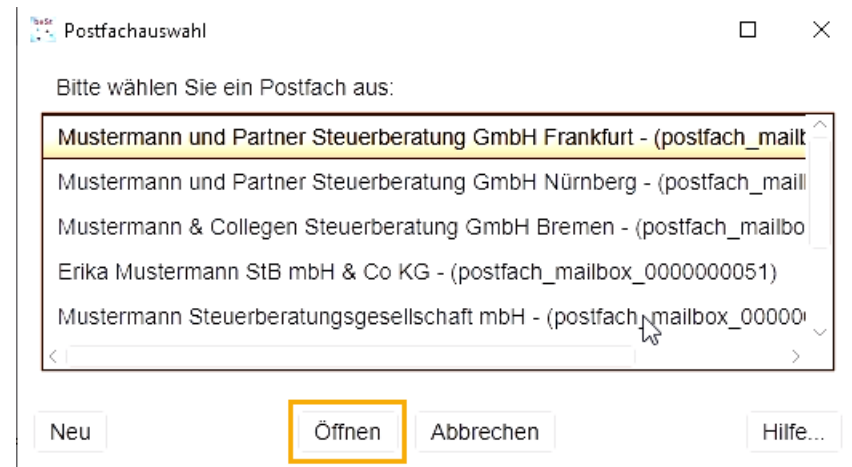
Postfachauswahl

Bitte wählen Sie ein Postfach aus:

Mustermann und Partner Steuerberatung GmbH Frankfurt - (postfach_mailb

Mustermann und Partner Steuerberatung GmbH Nürnberg - (postfach_mail

Mustermann & Collegen Steuerberatung GmbH Bremen - (postfach_mailbo

Erika Mustermann StB mbH & Co KG - (postfach_mailbox_0000000051)

Mustermann Steuerberatungsgesellschaft mbH - (postfach_mailbox_00000

Neu

Öffnen

Abbrechen

Hilfe...